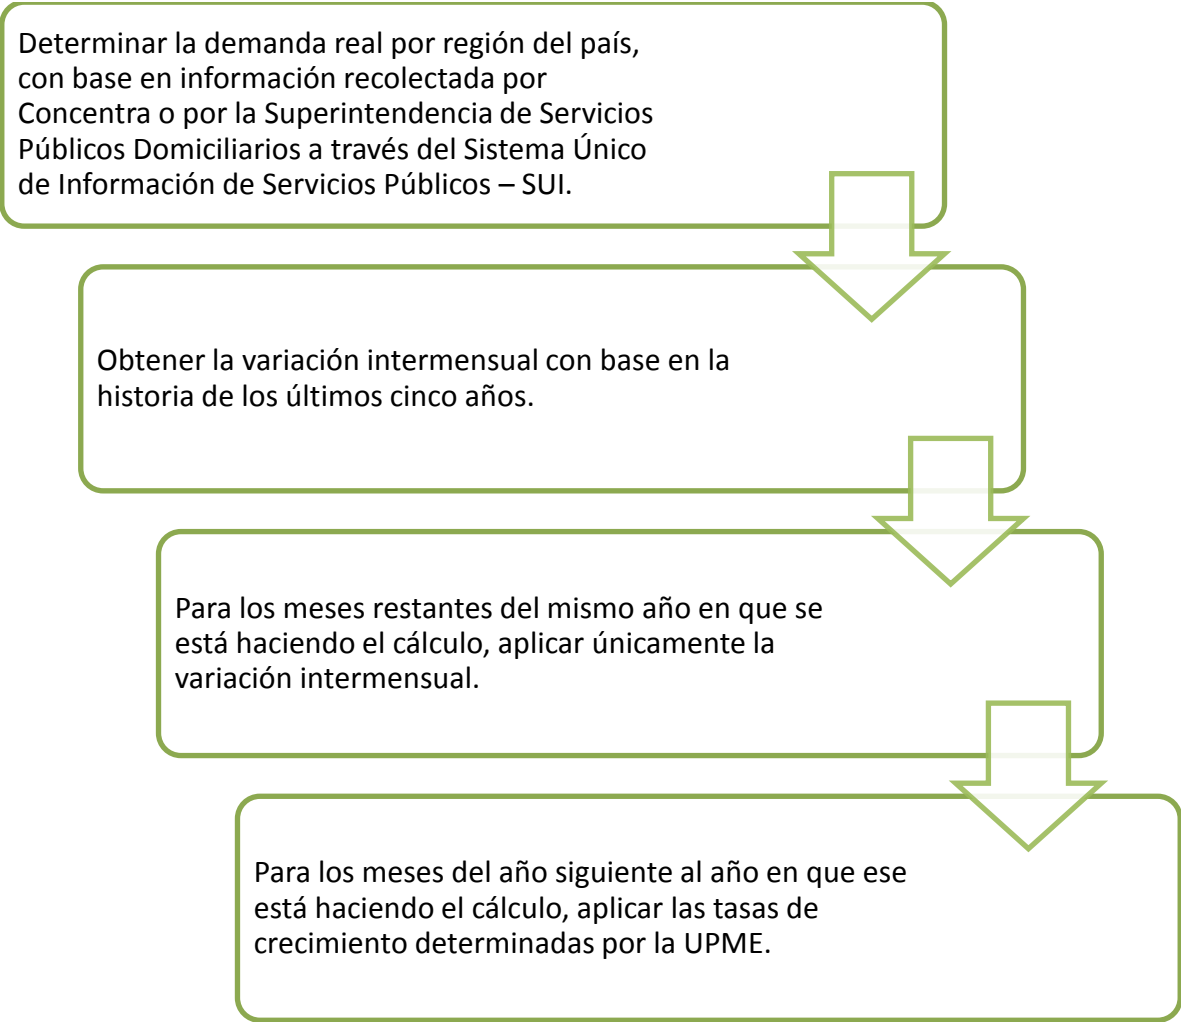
Determinar la demanda real por región del país, con base en información recolectada por Concentra o por la Superintendencia de Servicios Públicos Domiciliarios a través del Sistema Único de Información de Servicios Públicos – SUI.

Obtener la variación intermensual con base en la historia de los últimos cinco años.

Para los meses restantes del mismo año en que se está haciendo el cálculo, aplicar únicamente la variación intermensual.

Para los meses del año siguiente al año en que ese está haciendo el cálculo, aplicar las tasas de crecimiento determinadas por la UPME.